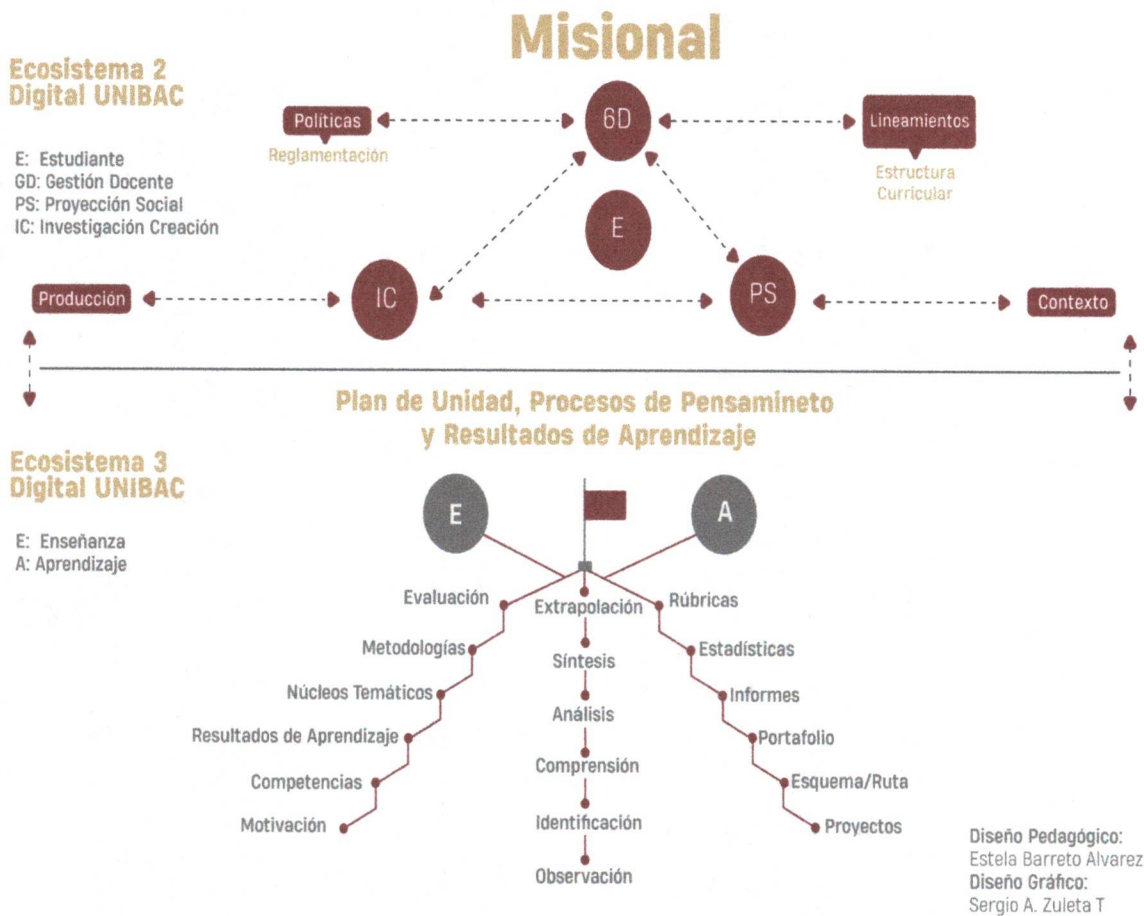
Misional

Ecosistema 2
Digital UNIBAC

E: Estudiante
GD: Gestión Docente
PS: Proyección Social
IC: Investigación Creación

Politicas
Reglamentación

6D

Lineamientos
Estructura
Curricular

E

Producción

IC

PS

Contexto

Plan de Unidad, Procesos de Pensamineto
y Resultados de Aprendizaje

Ecosistema 3
Digital UNIBAC

E: Enseñanza
A: Aprendizaje

E

A

Evaluación
Metodologías
Núcleos Temáticos
Resultados de Aprendizaje
Competencias
Motivación

Extrapolación
Síntesis
Análisis
Comprensión
Identificación
Observación

Rúbricas
Estadísticas
Informes
Portafolio
Esquema/Ruta
Proyectos

Diseño Pedagógico:
Estela Barreto Alvarez
Diseño Gráfico:
Sergio A. Zuleta T